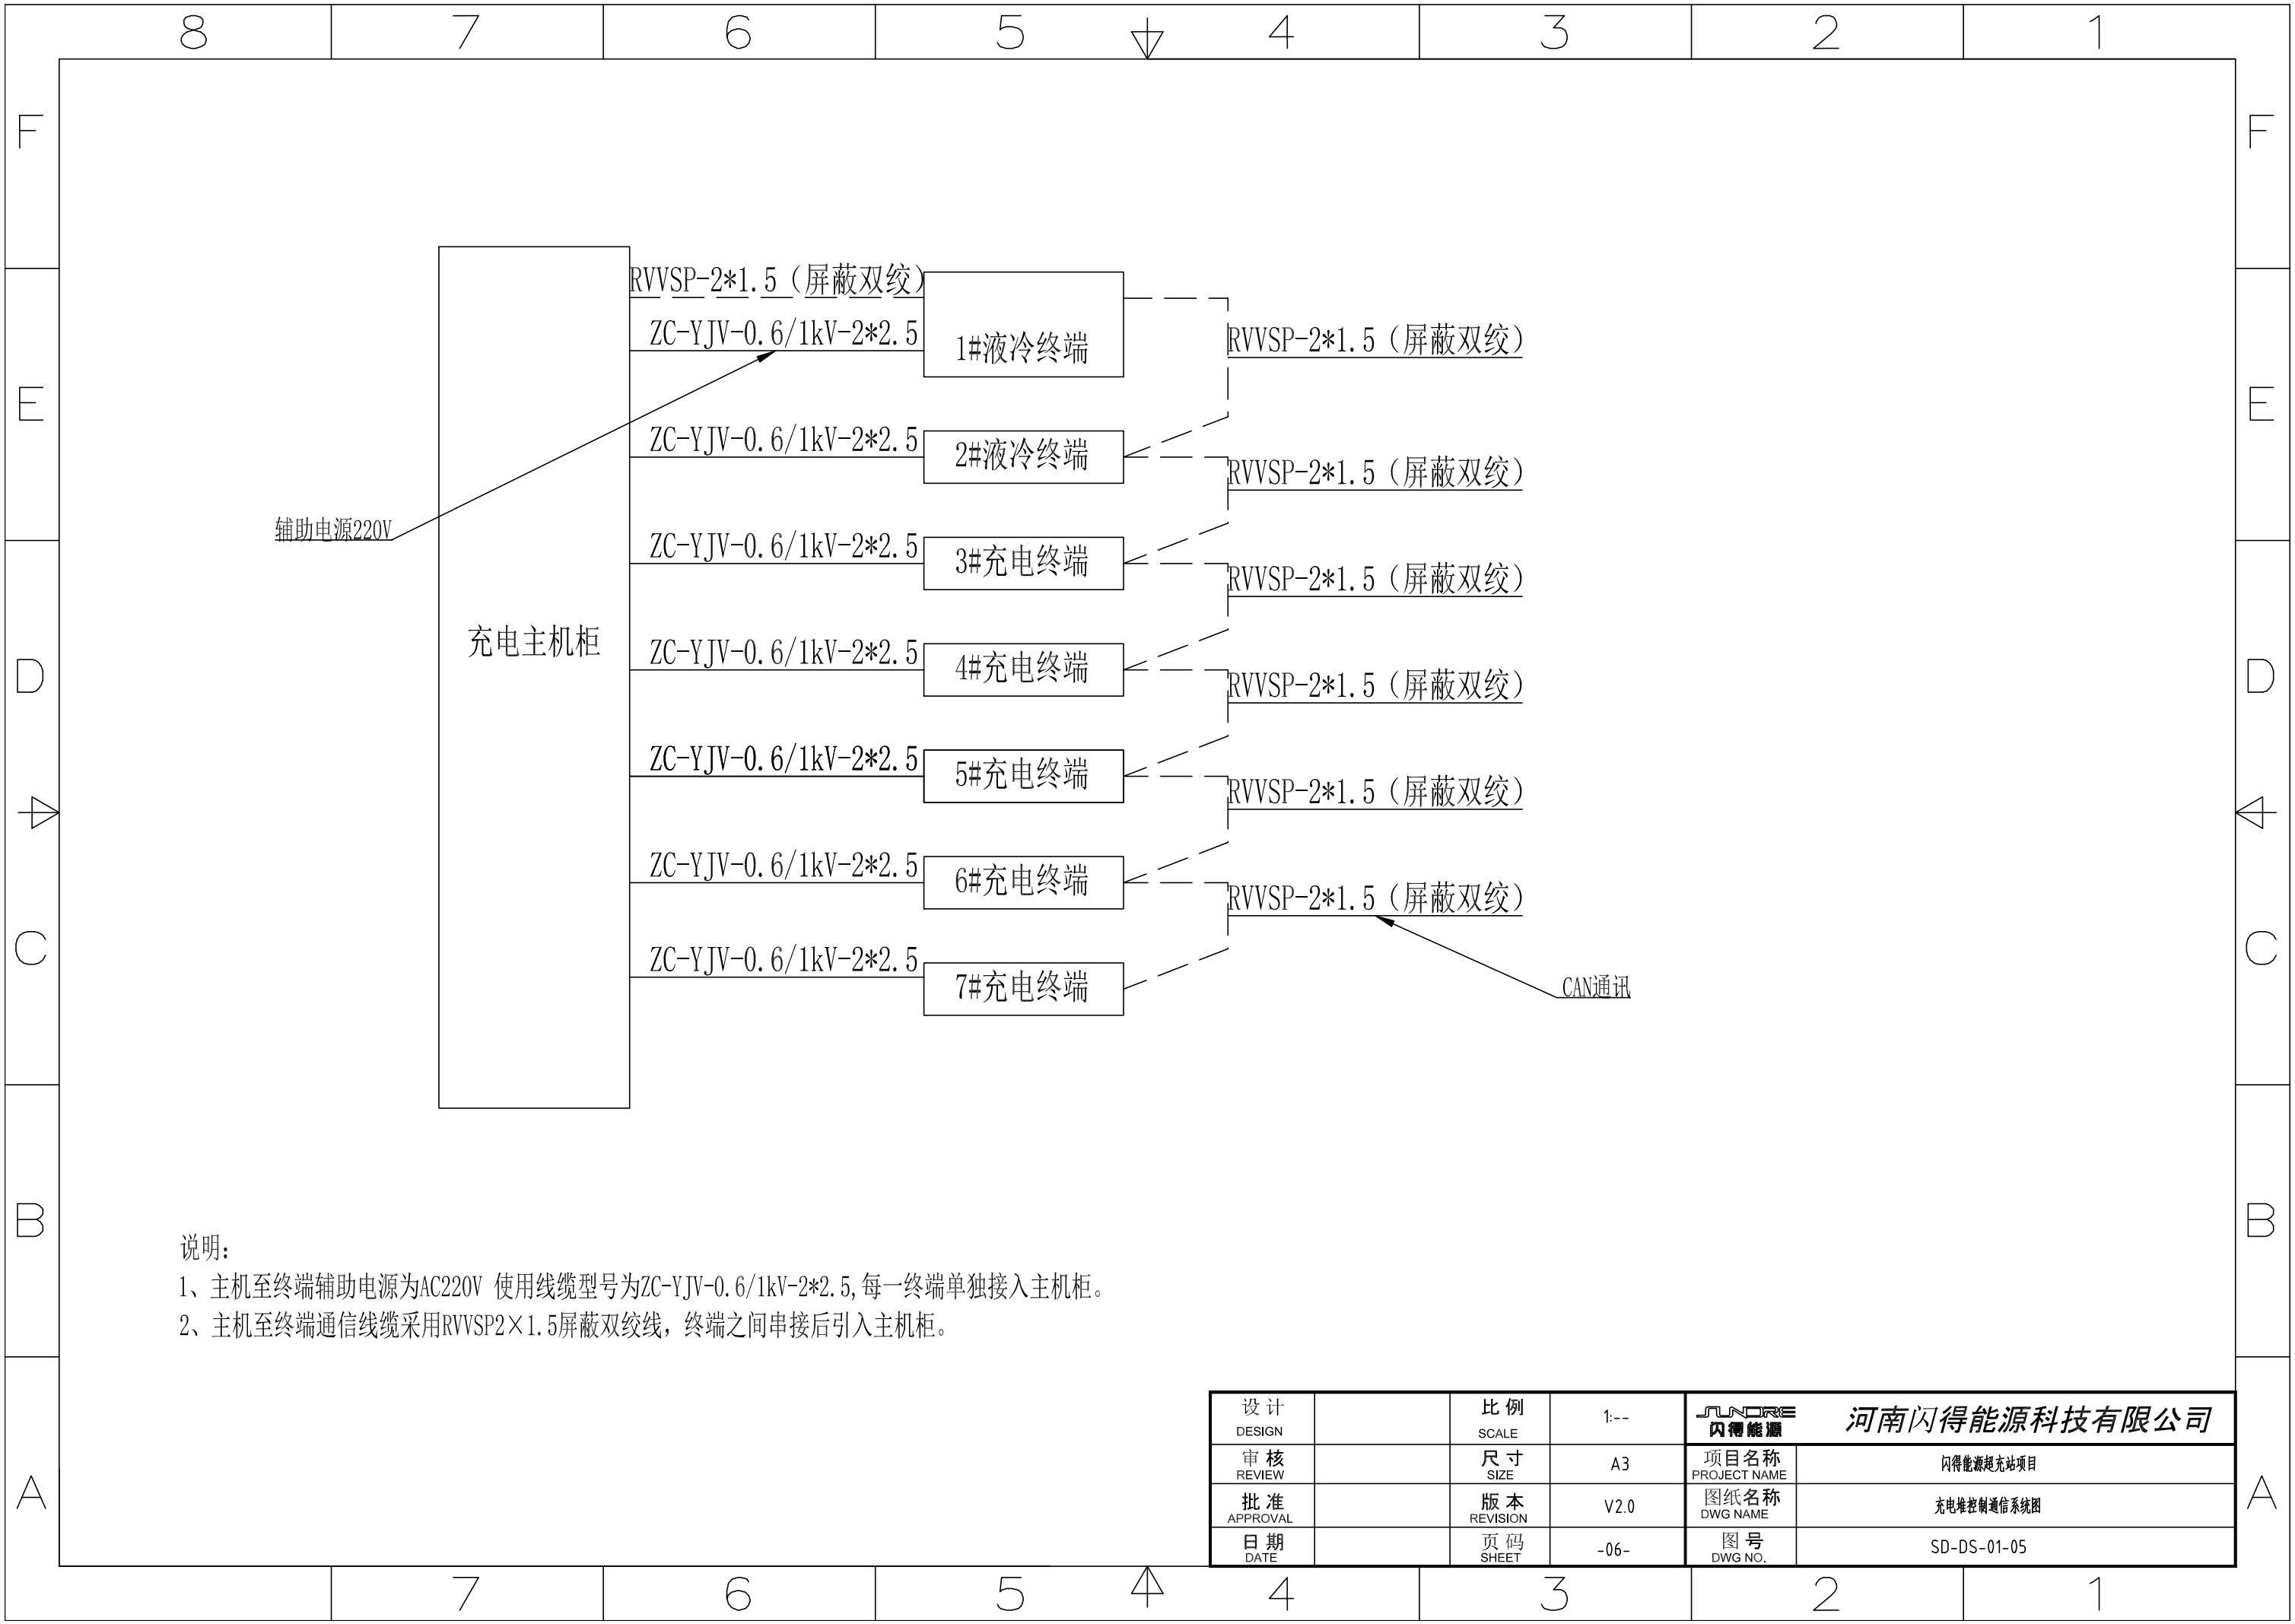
8 7 6 5 4 3 2 1

F
E
D
C
B
A

充电主机柜

RVVSP-2*1.5（屏蔽双绞）
ZC-YJV-0.6/1kV-2*2.5
1#液冷终端

ZC-YJV-0.6/1kV-2*2.5
2#液冷终端

辅助电源220V

ZC-YJV-0.6/1kV-2*2.5
3#充电终端

ZC-YJV-0.6/1kV-2*2.5
4#充电终端

ZC-YJV-0.6/1kV-2*2.5
5#充电终端

ZC-YJV-0.6/1kV-2*2.5
6#充电终端

ZC-YJV-0.6/1kV-2*2.5
7#充电终端

RVVSP-2*1.5（屏蔽双绞）
RVVSP-2*1.5（屏蔽双绞）
RVVSP-2*1.5（屏蔽双绞）
RVVSP-2*1.5（屏蔽双绞）
RVVSP-2*1.5（屏蔽双绞）
RVVSP-2*1.5（屏蔽双绞）

CAN通讯

说明：
1、主机至终端辅助电源为AC220V 使用线缆型号为ZC-YJV-0.6/1kV-2*2.5,每一终端单独接入主机柜。
2、主机至终端通信线缆采用RVVSP2×1.5屏蔽双绞线，终端之间串接后引入主机柜。

| 设计 DESIGN | | 比例 SCALE | 1:-- | SUNORE 闪得能源 | 河南闪得能源科技有限公司 |
|---|---|---|---|---|---|
| 审核 REVIEW | | 尺寸 SIZE | A3 | 项目名称 PROJECT NAME | 闪得能源超充站项目 |
| 批准 APPROVAL | | 版本 REVISION | V2.0 | 图纸名称 DWG NAME | 充电堆控制通信系统图 |
| 日期 DATE | | 页码 SHEET | -06- | 图号 DWG NO. | SD-DS-01-05 |

7 6 5 4 3 2 1